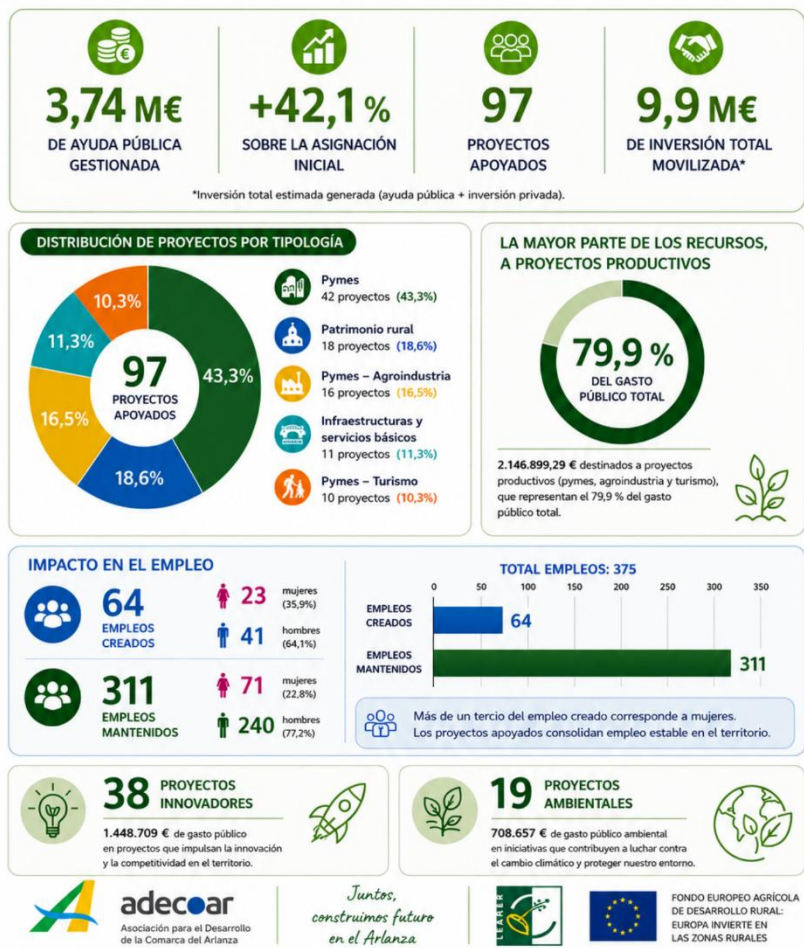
3,74 M€
DE AYUDA PÚBLICA GESTIONADA

+42,1 %
SOBRE LA ASIGNACIÓN INICIAL

97
PROYECTOS APOYADOS

9,9 M€
DE INVERSIÓN TOTAL MOVILIZADA*

*Inversión total estimada generada (ayuda pública + inversión privada).

DISTRIBUCIÓN DE PROYECTOS POR TIPOLOGÍA

97
PROYECTOS APOYADOS

43,3%
18,6%
16,5%
11,3%
10,3%

Pymes
42 proyectos (43,3%)

Patrimonio rural
18 proyectos (18,6%)

Pymes – Agroindustria
16 proyectos (16,5%)

Infraestructuras y servicios básicos
11 proyectos (11,3%)

Pymes – Turismo
10 proyectos (10,3%)

LA MAYOR PARTE DE LOS RECURSOS, A PROYECTOS PRODUCTIVOS

79,9 %
DEL GASTO PÚBLICO TOTAL

2.146.899,29 € destinados a proyectos productivos (pymes, agroindustria y turismo), que representan el 79,9 % del gasto público total.

IMPACTO EN EL EMPLEO

64
EMPLEOS CREADOS
23 mujeres (35,9%)
41 hombres (64,1%)

311
EMPLEOS MANTENIDOS
71 mujeres (22,8%)
240 hombres (77,2%)

TOTAL EMPLEOS: 375

0 50 100 150 200 250 300 350

EMPLEOS CREADOS 64
EMPLEOS MANTENIDOS 311

Más de un tercio del empleo creado corresponde a mujeres.
Los proyectos apoyados consolidan empleo estable en el territorio.

38 PROYECTOS INNOVADORES
1.448.709 € de gasto público en proyectos que impulsan la innovación y la competitividad en el territorio.

19 PROYECTOS AMBIENTALES
708.657 € de gasto público ambiental en iniciativas que contribuyen a luchar contra el cambio climático y proteger nuestro entorno.

adecoar
Asociación para el Desarrollo de la Comarca del Arlanza

Juntos, construimos futuro en el Arlanza

LEADER

FONDO EUROPEO AGRÍCOLA DE DESARROLLO RURAL: EUROPA INVIERTE EN LAS ZONAS RURALES